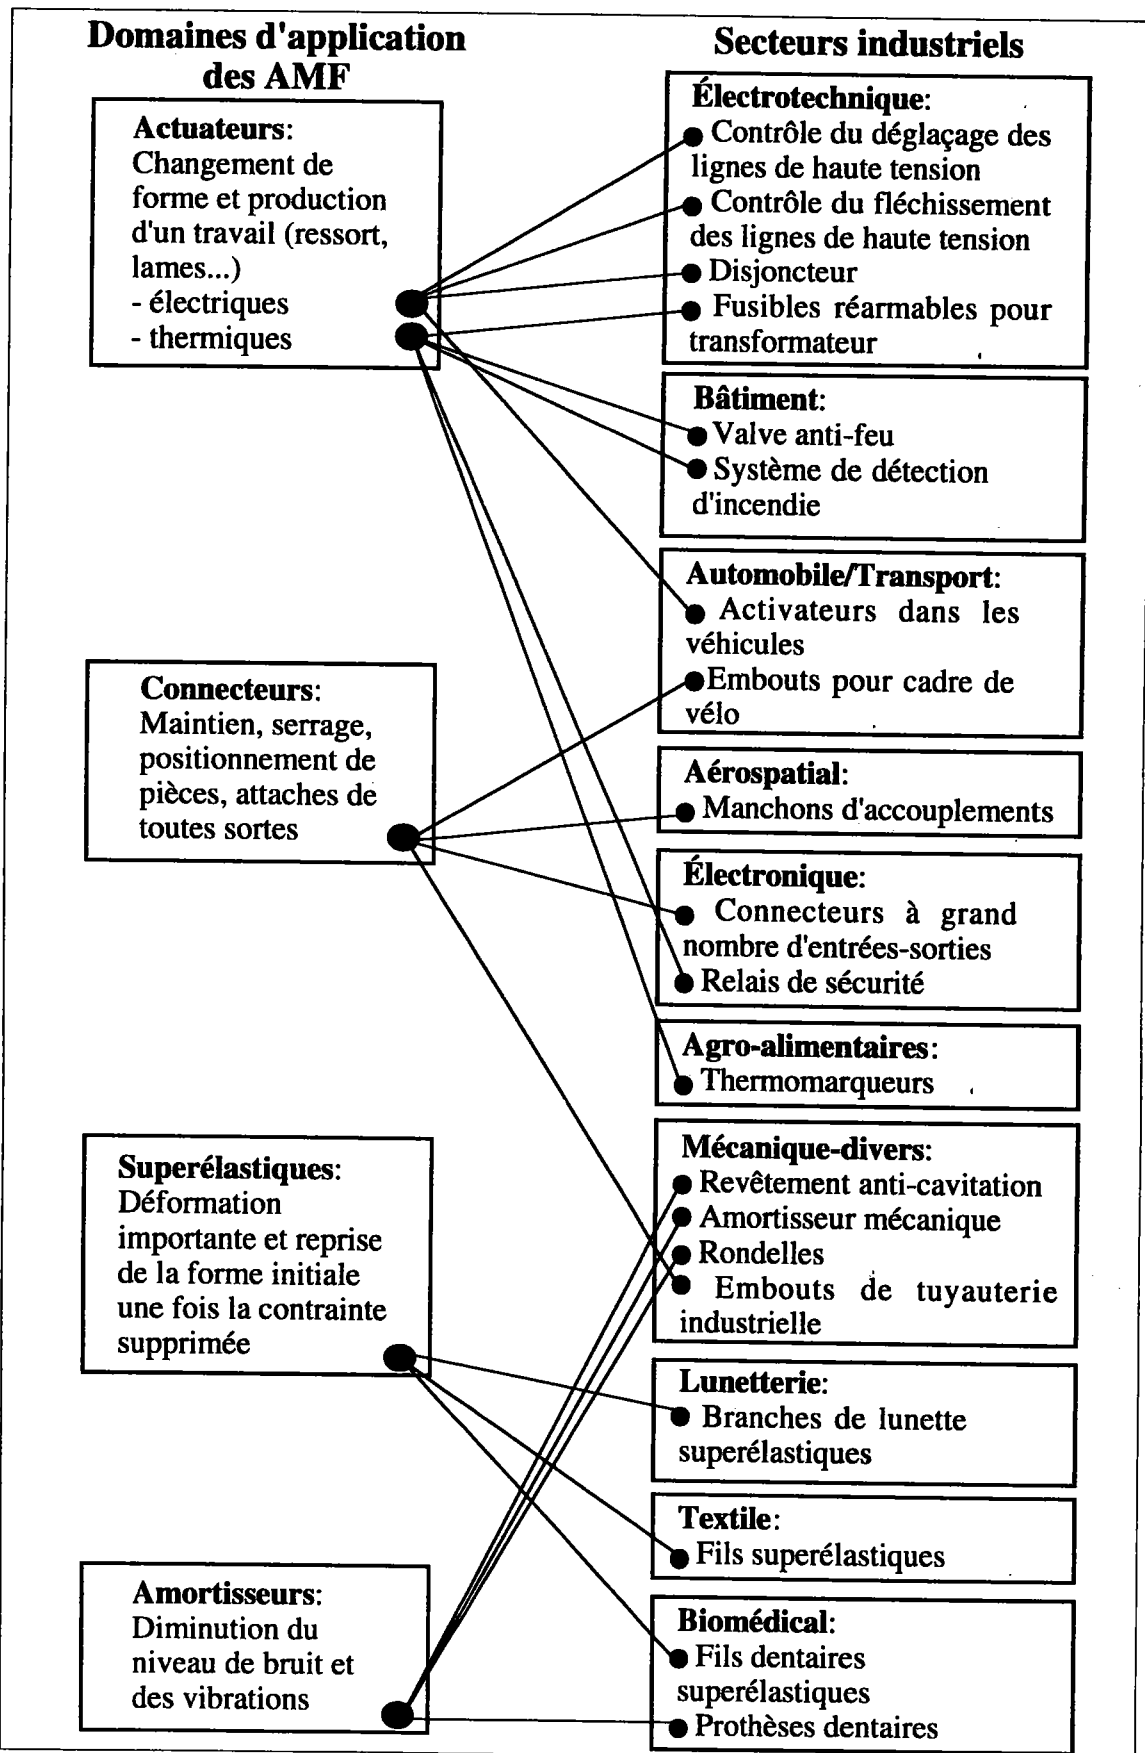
Domaines d'application des AMF

Actuateurs: Changement de forme et production d'un travail (ressort, lames...)
- électriques
- thermiques

Connecteurs: Maintien, serrage, positionnement de pièces, attaches de toutes sortes

Superélastiques: Déformation importante et reprise de la forme initiale une fois la contrainte supprimée

Amortisseurs: Diminution du niveau de bruit et des vibrations

Secteurs industriels

Électrotechnique:
Contrôle du déglaçage des lignes de haute tension
Contrôle du fléchissement des lignes de haute tension
Disjoncteur
Fusibles réarmables pour transformateur

Bâtiment:
Valve anti-feu
Système de détection d'incendie

Automobile/Transport:
Activateurs dans les véhicules
Embouts pour cadre de vélo

Aérospatial:
Manchons d'accouplements

Électronique:
Connecteurs à grand nombre d'entrées-sorties
Relais de sécurité

Agro-alimentaires:
Thermomarqueurs

Mécanique-divers:
Revêtement anti-cavitation
Amortisseur mécanique
Rondelles
Embouts de tuyauterie industrielle

Lunetterie:
Branches de lunette superélastiques

Textile:
Fils superélastiques

Biomédical:
Fils dentaires superélastiques
Prothèses dentaires